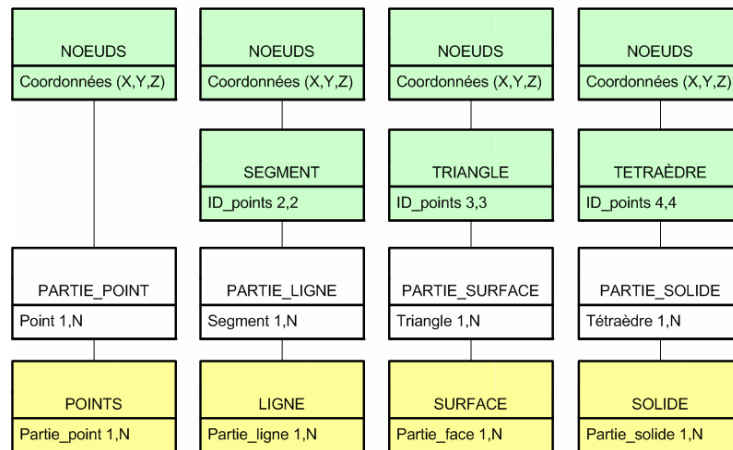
NOEUDS
Coordonnées (X,Y,Z)

PARTIE_POINT
Point 1,N

POINTS
Partie_point 1,N

NOEUDS
Coordonnées (X,Y,Z)

SEGMENT
ID_points 2,2

PARTIE_LIGNE
Segment 1,N

LIGNE
Partie_ligne 1,N

NOEUDS
Coordonnées (X,Y,Z)

TRIANGLE
ID_points 3,3

PARTIE_SURFACE
Triangle 1,N

SURFACE
Partie_face 1,N

NOEUDS
Coordonnées (X,Y,Z)

TETRAÈDRE
ID_points 4,4

PARTIE_SOLIDE
Tétraèdre 1,N

SOLIDE
Partie_solide 1,N